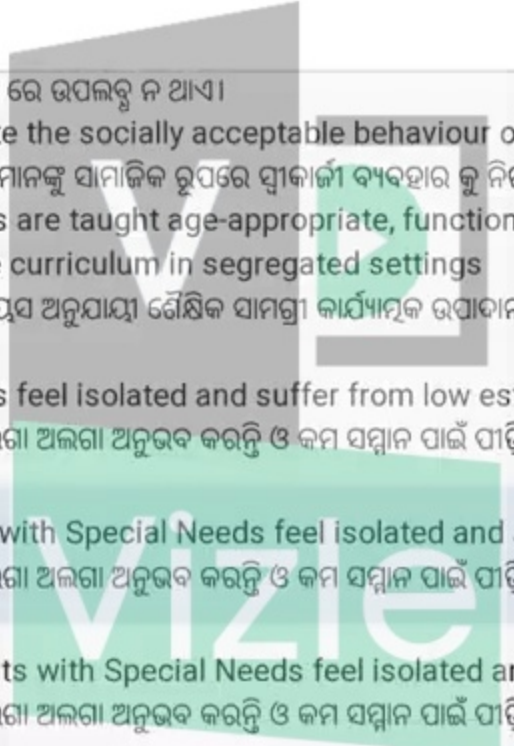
ରେ ଉପଲବ୍ଧ ନ ଥାଏ।
e the socially acceptable behaviour o
ମାନଙ୍କୁ ସାମାଜିକ ରୂପରେ ସ୍ୱୀକାର୍ଯ୍ୟ ବ୍ୟବହାର କୁ ନି
s are taught age-appropriate, function
curriculum in segregated settings
ୟସ ଅନୁଯାୟୀ ଶୈକ୍ଷିକ ସାମଗ୍ରୀ କାର୍ଯ୍ୟାତ୍ମକ ଉପାଦା

s feel isolated and suffer from low es
ଗା ଅଲଗା ଅନୁଭବ କରନ୍ତି ଓ କମ ସମ୍ମାନ ପାଇଁ ପୀ

with Special Needs feel isolated and
ଗା ଅଲଗା ଅନୁଭବ କରନ୍ତି ଓ କମ ସମ୍ମାନ ପାଇଁ ପୀ

ts with Special Needs feel isolated a
ଗା ଅଲଗା ଅନୁଭବ କରନ୍ତି ଓ କମ ସମ୍ମାନ ପାଇଁ ପୀ

vizie